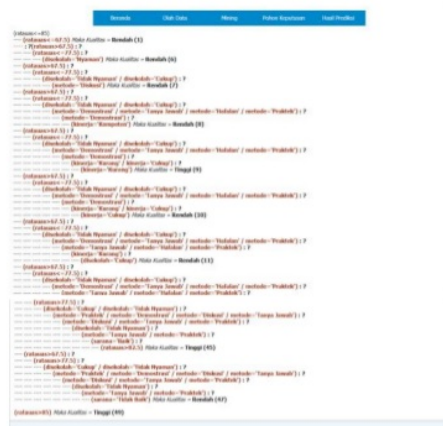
Beranda | Olah Data | Mining | Pohon Keputusan | Hasil Prediksi

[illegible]

Maka Kualitas = Rendah (1)

Maka Kualitas = Rendah (6)

Maka Kualitas = Rendah (7)

Maka Kualitas = Rendah (8)

Maka Kualitas = Tinggi (9)

Maka Kualitas = Rendah (10)

Maka Kualitas = Rendah (11)

Maka Kualitas = Tinggi (45)

Maka Kualitas = Rendah (47)

Maka Kualitas = Tinggi (99)